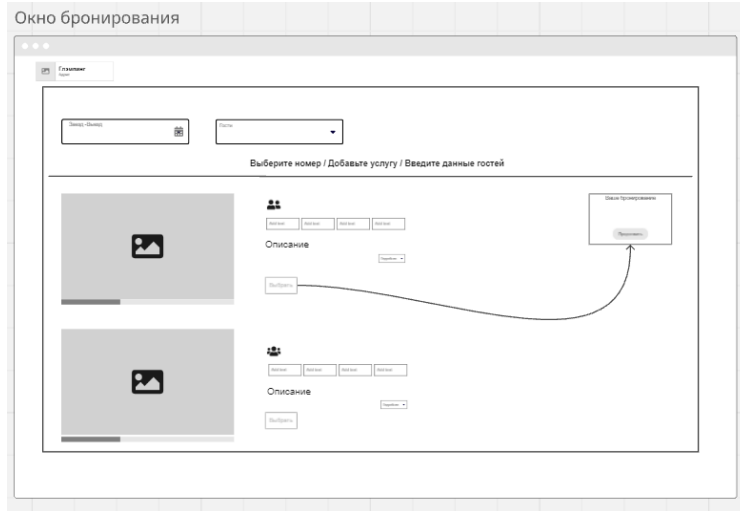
Окно бронирования

Глэмпинг
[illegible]

Заезд -Выезд

Гости

Выберите номер / Добавьте услугу / Введите данные гостей

Ваше бронирование

Продолжить

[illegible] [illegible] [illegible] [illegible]

Описание

Подробнее

Выбрать

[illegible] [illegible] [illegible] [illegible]

Описание

Подробнее

Выбрать